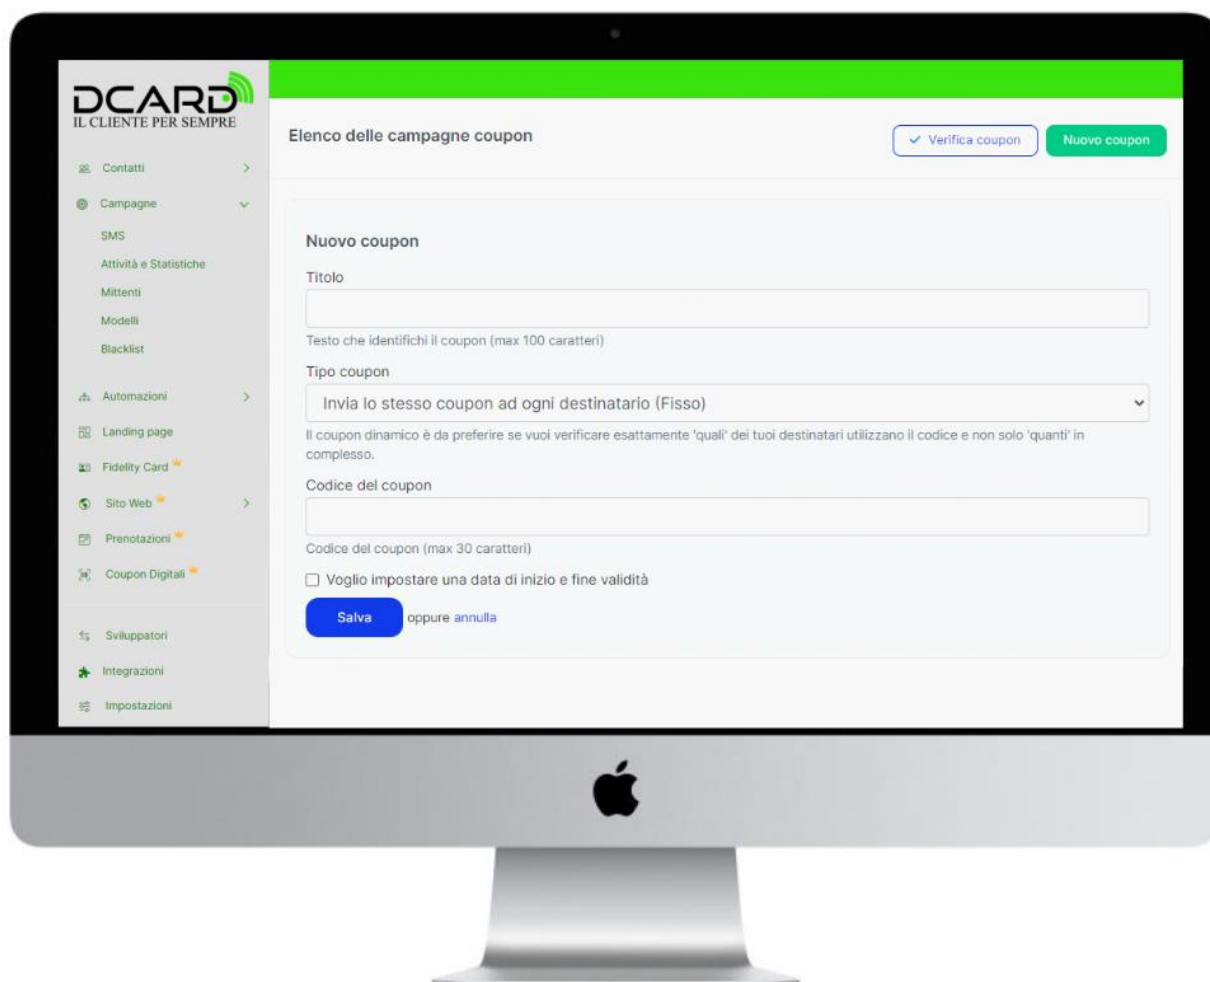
DCARD
IL CLIENTE PER SEMPRE

Contatti
Campagne
SMS
Attività e Statistiche
Mittenti
Modelli
Blacklist
Automazioni
Landing page
Fidelity Card
Sito Web
Prenotazioni
Coupon Digitali
Sviluppatori
Integrazioni
Impostazioni

Elenco delle campagne coupon

✓ Verifica coupon
Nuovo coupon

Nuovo coupon

Titolo

Testo che identifichi il coupon (max 100 caratteri)

Tipo coupon

Invia lo stesso coupon ad ogni destinatario (Fisso)

Il coupon dinamico è da preferire se vuoi verificare esattamente 'quali' dei tuoi destinatari utilizzano il codice e non solo 'quanti' in complesso.

Codice del coupon

Codice del coupon (max 30 caratteri)

Voglio impostare una data di inizio e fine validità

Salva oppure annulla